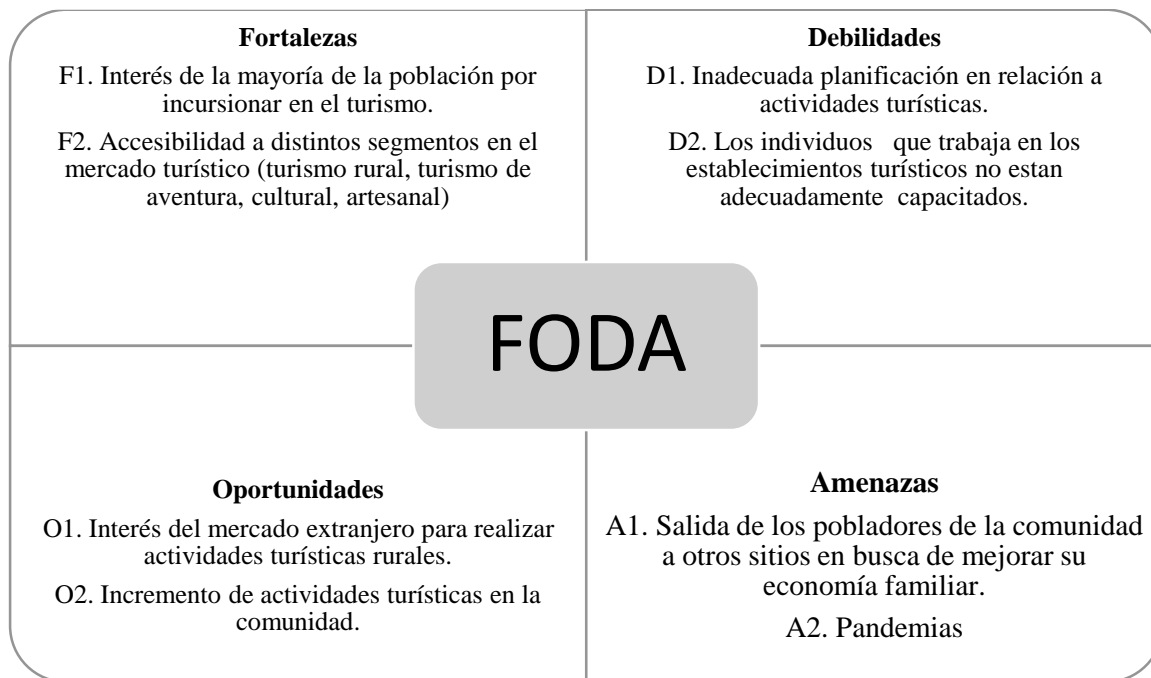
**Fortalezas**

F1. Interés de la mayoría de la población por incursionar en el turismo.

F2. Accesibilidad a distintos segmentos en el mercado turístico (turismo rural, turismo de aventura, cultural, artesanal)

**Debilidades**

D1. Inadecuada planificación en relación a actividades turísticas.

D2. Los individuos que trabaja en los establecimientos turísticos no estan adecuadamente capacitados.

FODA

**Oportunidades**

O1. Interés del mercado extranjero para realizar actividades turísticas rurales.

O2. Incremento de actividades turísticas en la comunidad.

**Amenazas**

A1. Salida de los pobladores de la comunidad a otros sitios en busca de mejorar su economía familiar.

A2. Pandemias